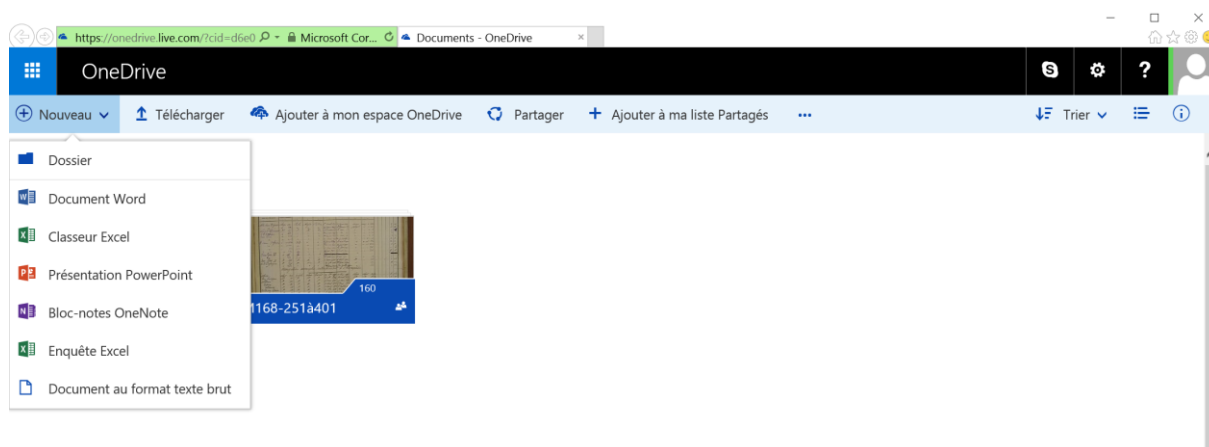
https://onedrive.live.com/?cid=d6e0
Microsoft Cor...
Documents - OneDrive

OneDrive

Nouveau
Télécharger
Ajouter à mon espace OneDrive
Partager
Ajouter à ma liste Partagés
...
Trier

Dossier
Document Word
Classeur Excel
Présentation PowerPoint
Bloc-notes OneNote
Enquête Excel
Document au format texte brut

160
1168-251à401